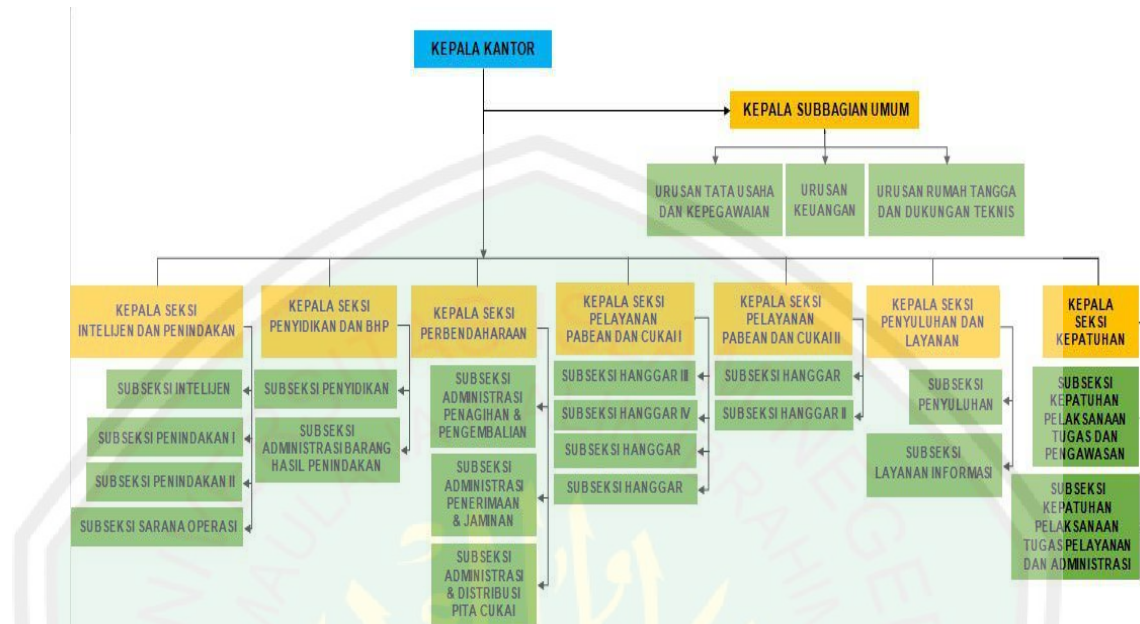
KEPALA KANTOR

KEPALA SUBBAGIAN UMUM

URUSAN TATA USAHA DAN KEPEGAWAIAN

URUSAN KEUANGAN

URUSAN RUMAH TANGGA DAN DUKUNGAN TEKNIS

KEPALA SEKSI INTELIJEN DAN PENINDAKAN

SUBSEKSI INTELIJEN

SUBSEKSI PENINDAKAN I

SUBSEKSI PENINDAKAN II

SUBSEKSI SARANA OPERASI

KEPALA SEKSI PENYIDIKAN DAN BHP

SUBSEKSI PENYIDIKAN

SUBSEKSI ADMINISTRASI BARANG HASIL PENINDAKAN

KEPALA SEKSI PERBENDAHARAAN

SUBSEKSI ADMINISTRASI PENAGIHAN & PENGEMBALIAN

SUBSEKSI ADMINISTRASI PENERIMAAN & JAMINAN

SUBSEKSI ADMINISTRASI & DISTRIBUSI PITA CUKAI

KEPALA SEKSI PELAYANAN PABEAN DAN CUKAI I

SUBSEKSI HANGGAR III

SUBSEKSI HANGGAR IV

SUBSEKSI HANGGAR

SUBSEKSI HANGGAR

KEPALA SEKSI PELAYANAN PABEAN DAN CUKAI II

SUBSEKSI HANGGAR

SUBSEKSI HANGGAR II

KEPALA SEKSI PENYULUHAN DAN LAYANAN

SUBSEKSI PENYULUHAN

SUBSEKSI LAYANAN INFORMASI

KEPALA SEKSI KEPATUHAN

SUBSEKSI KEPATUHAN PELAKSANAAN TUGAS DAN PENGAWASAN

SUBSEKSI KEPATUHAN PELAKSANAAN TUGAS PELAYANAN DAN ADMINISTRASI